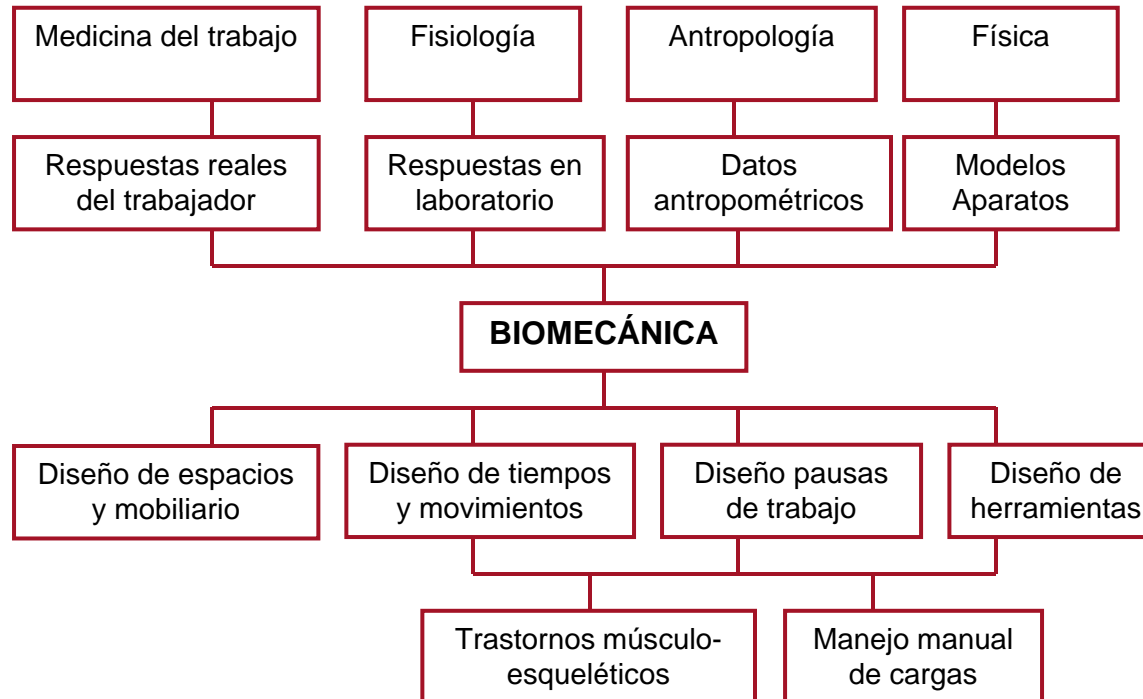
Medicina del trabajo

Fisiología

Antropología

Física

Respuestas reales del trabajador

Respuestas en laboratorio

Datos antropométricos

Modelos Aparatos

**BIOMECÁNICA**

Diseño de espacios y mobiliario

Diseño de tiempos y movimientos

Diseño pausas de trabajo

Diseño de herramientas

Trastornos músculo-esqueléticos

Manejo manual de cargas